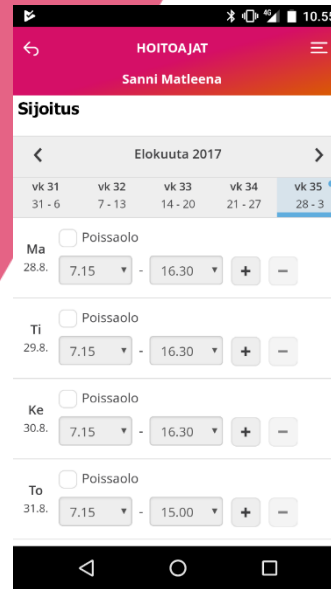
10.5

HOITOAJAT

Sanni Matleena

Sijoitus

Elokuuta 2017

| vk 31 | vk 32 | vk 33 | vk 34 | vk 35 |
|---|---|---|---|---|
| 31 - 6 | 7 - 13 | 14 - 20 | 21 - 27 | 28 - 3 |

Ma 28.8.
Poissaolo
7.15 - 16.30 + −

Ti 29.8.
Poissaolo
7.15 - 16.30 + −

Ke 30.8.
Poissaolo
7.15 - 16.30 + −

To 31.8.
Poissaolo
7.15 - 15.00 + −